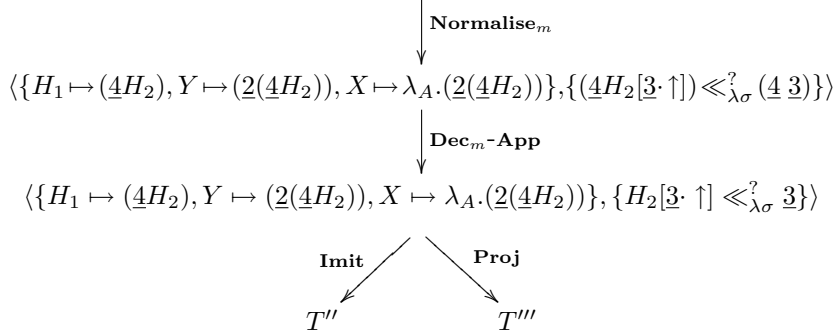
$\textbf{Normalise}_m$

$\langle\{H_1 \mapsto (\underline{4}H_2), Y \mapsto (\underline{2}(\underline{4}H_2)), X \mapsto \lambda_A.(\underline{2}(\underline{4}H_2))\}, \{(\underline{4}H_2[\underline{3}\cdot\uparrow]) \ll^?_{\lambda\sigma} (\underline{4}\ \underline{3})\}\rangle$

$\textbf{Dec}_m\textbf{-App}$

$\langle\{H_1 \mapsto (\underline{4}H_2), Y \mapsto (\underline{2}(\underline{4}H_2)), X \mapsto \lambda_A.(\underline{2}(\underline{4}H_2))\}, \{H_2[\underline{3}\cdot\uparrow] \ll^?_{\lambda\sigma} \underline{3}\}\rangle$

$\textbf{Imit}$ $\textbf{Proj}$

$T''$ $T'''$